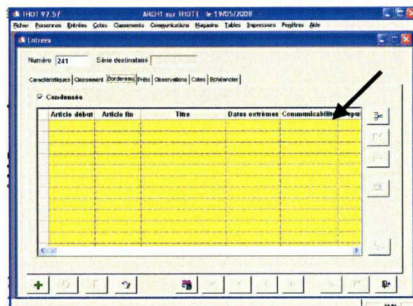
ARCHI 97.57 ARCHI sur FRUTT le 19/05/2008

Fichier Personnes Entrées Cotes Classements Communications Magasins Tables Impressions Fenêtres Aide

Entrées

Numéro 241 Série destinataire

Caractéristiques Classement Bordereau Prêts Observations Cotes Échéancier

Condensée

| Article début | Article fin | Titre | Dates extrêmes | Communicabilité | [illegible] |
|---|---|---|---|---|---|